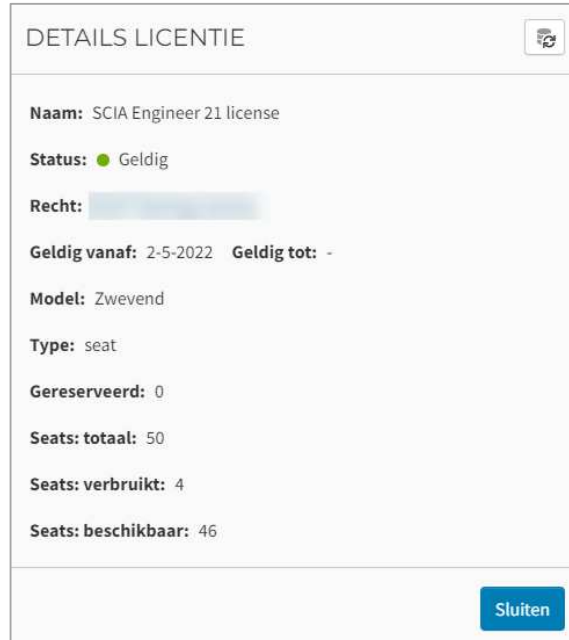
DETAILS LICENTIE

Naam: SCIA Engineer 21 license

Status: Geldig

Recht: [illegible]

Geldig vanaf: 2-5-2022 Geldig tot: -

Model: Zwevend

Type: seat

Gereserveerd: 0

Seats: totaal: 50

Seats: verbruikt: 4

Seats: beschikbaar: 46

Sluiten